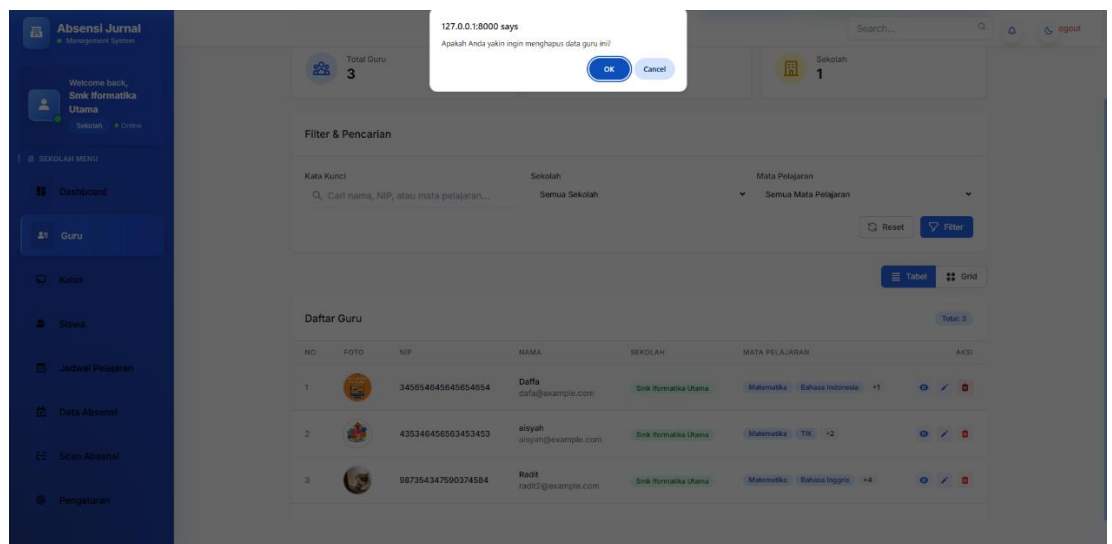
Absensi Jurnal
Management System

Welcome back,
Smk Iformatika Utama
Sekolah • Online

SEKOLAH MENU
Dashboard
Guru
Kelas
Siswa
Jadwal Pelajaran
Data Absensi
Scan Absensi
Pengaturan

127.0.0.1:8000 says
Apakah Anda yakin ingin menghapus data guru ini?
OK
Cancel

Search...
Logout

Total Guru
3

Sekolah
1

Filter & Pencarian

Kata Kunci
Cari nama, NIP, atau mata pelajaran...

Sekolah
Semua Sekolah

Mata Pelajaran
Semua Mata Pelajaran

Reset
Filter

Tabel
Grid

Daftar Guru
Total: 3

| NO | FOTO | NIP | NAMA | SEKOLAH | MATA PELAJARAN | AKSI |
|---|---|---|---|---|---|---|
| 1 | | 3456546456456544654 | Daffa dafa@example.com | Smk Iformatika Utama | Matematika Bahasa Indonesia +1 | |
| 2 | | 435346456563453453 | aisyah aisyah@example.com | Smk Iformatika Utama | Matematika TIK +2 | |
| 3 | | 987354347590374584 | Radit radit2@example.com | Smk Iformatika Utama | Matematika Bahasa Inggris +4 | |